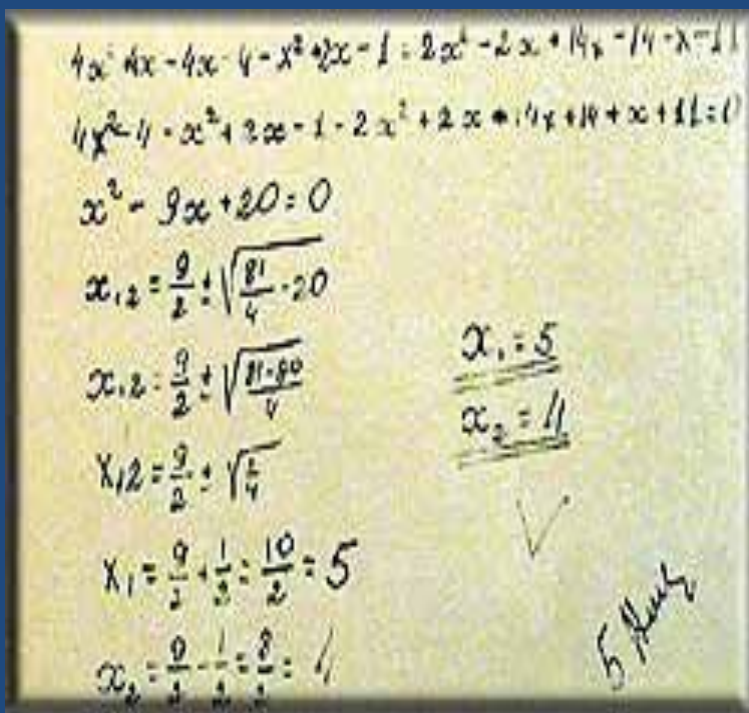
$4x^2 4x - 4x - 4 - x^2 + 2x - 1 = 2x^2 - 2x + 14x - 14 - x - 11$

$4x^2 - 4 - x^2 + 2x - 1 - 2x^2 + 2x - 14x + 14 + x + 11 = 0$

$x^2 - 9x + 20 = 0$

$x_{1,2} = \frac{9}{2} \pm \sqrt{\frac{81}{4} - 20}$

$x_{1,2} = \frac{9}{2} \pm \sqrt{\frac{81-80}{4}}$

$x_{1,2} = \frac{9}{2} \pm \sqrt{\frac{1}{4}}$

$x_1 = \frac{9}{2} + \frac{1}{2} = \frac{10}{2} = 5$

$x_2 = \frac{9}{2} - \frac{1}{2} = \frac{8}{2} = 4$

$x_1 = 5$

$x_2 = 4$

5 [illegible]